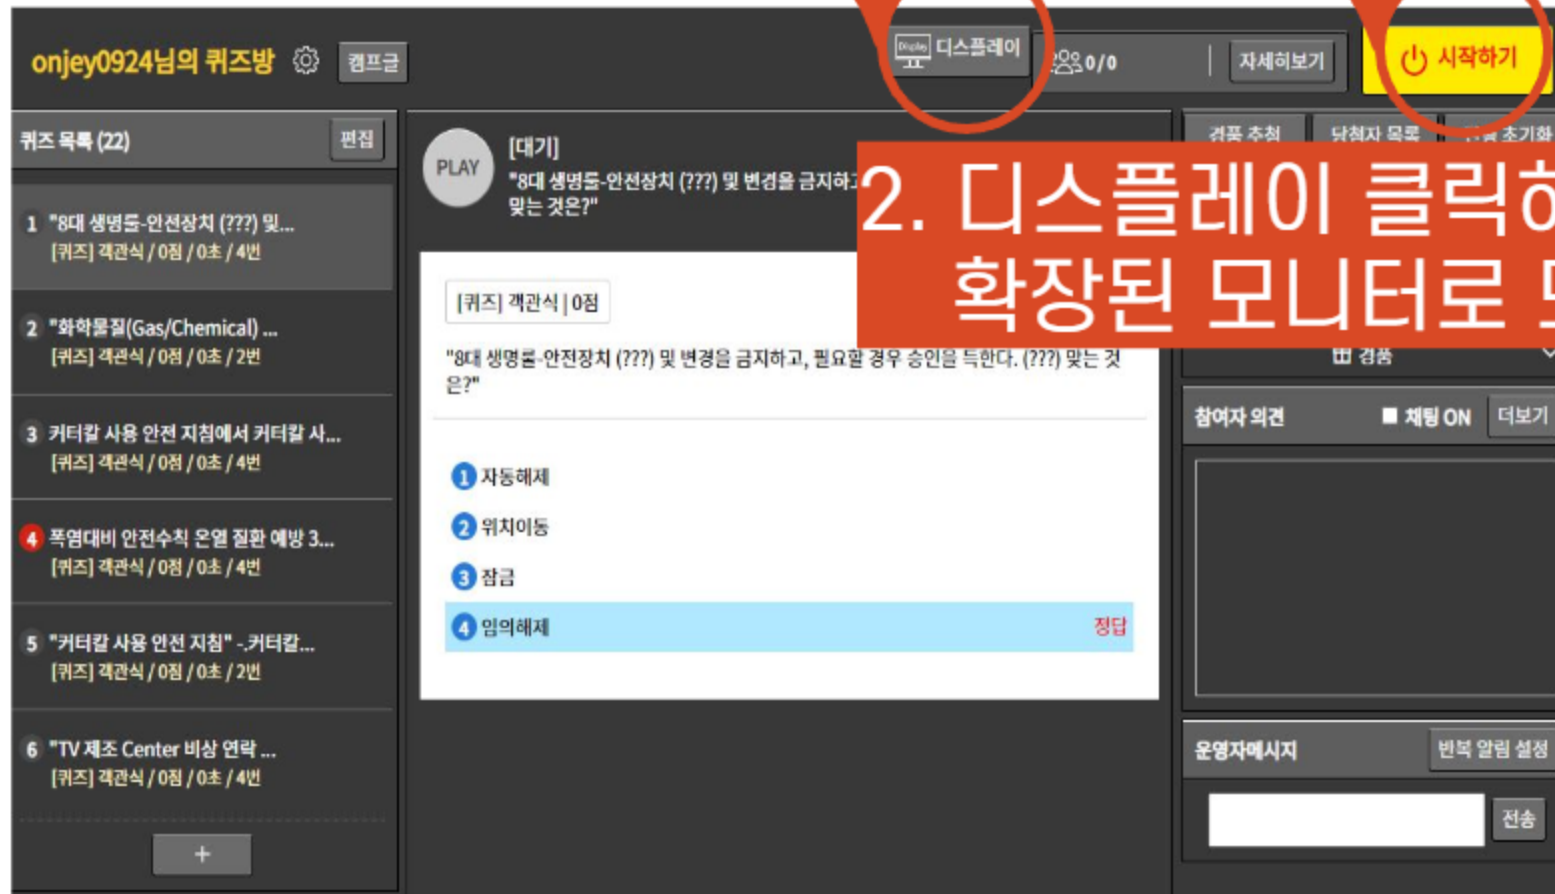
onjey0924님의 퀴즈방 캠프글

Display 디스플레이 0/0 자세히보기 시작하기

퀴즈 목록 (22) 편집

1 "8대 생명룰-안전장치 (???) 및...
[퀴즈] 객관식 / 0점 / 0초 / 4번

2 "화학물질(Gas/Chemical) ...
[퀴즈] 객관식 / 0점 / 0초 / 2번

3 커터칼 사용 안전 지침에서 커터칼 사...
[퀴즈] 객관식 / 0점 / 0초 / 4번

4 폭염대비 안전수칙 온열 질환 예방 3...
[퀴즈] 객관식 / 0점 / 0초 / 4번

5 "커터칼 사용 안전 지침" -.커터칼...
[퀴즈] 객관식 / 0점 / 0초 / 2번

6 "TV 제조 Center 비상 연락 ...
[퀴즈] 객관식 / 0점 / 0초 / 4번

+

PLAY [대기]
"8대 생명룰-안전장치 (???) 및 변경을 금지하고
맞는 것은?"

[퀴즈] 객관식 | 0점

"8대 생명룰-안전장치 (???) 및 변경을 금지하고, 필요할 경우 승인을 득한다. (???) 맞는 것은?"

1 자동해제
2 위치이동
3 잠금
4 임의해제 정답

경품 추첨 당첨자 목록 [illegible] 초기화

2. 디스플레이 클릭하
확장된 모니터로 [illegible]

경품

참여자 의견 채팅 ON 더보기

운영자메시지 반복 알림 설정

전송